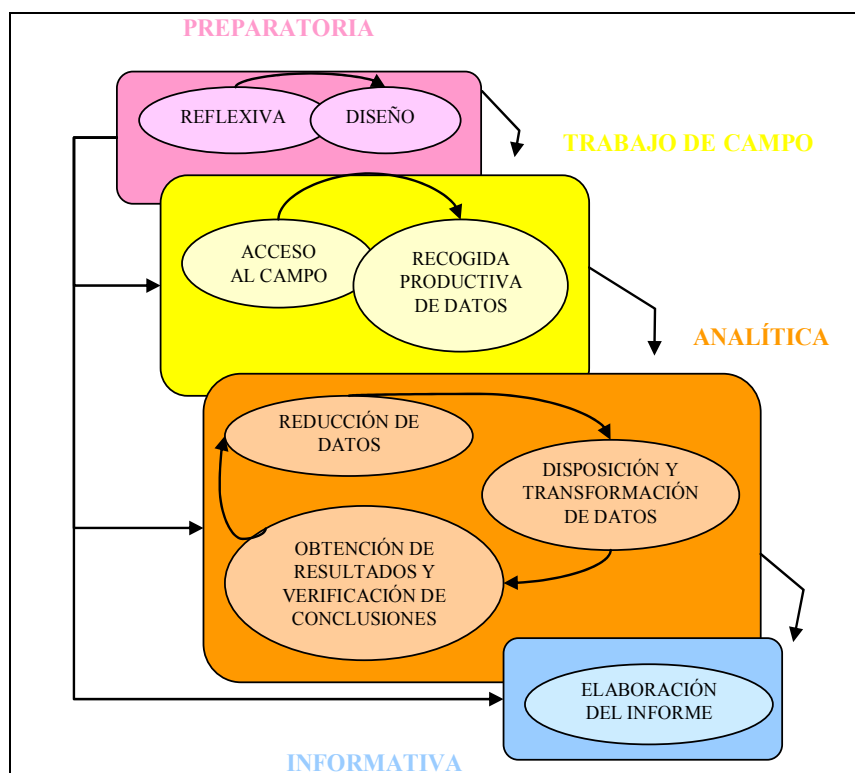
PREPARATORIA

REFLEXIVA

DISEÑO

TRABAJO DE CAMPO

ACCESO AL CAMPO

RECOGIDA PRODUCTIVA DE DATOS

ANALÍTICA

REDUCCIÓN DE DATOS

DISPOSICIÓN Y TRANSFORMACIÓN DE DATOS

OBTENCIÓN DE RESULTADOS Y VERIFICACIÓN DE CONCLUSIONES

ELABORACIÓN DEL INFORME

INFORMATIVA